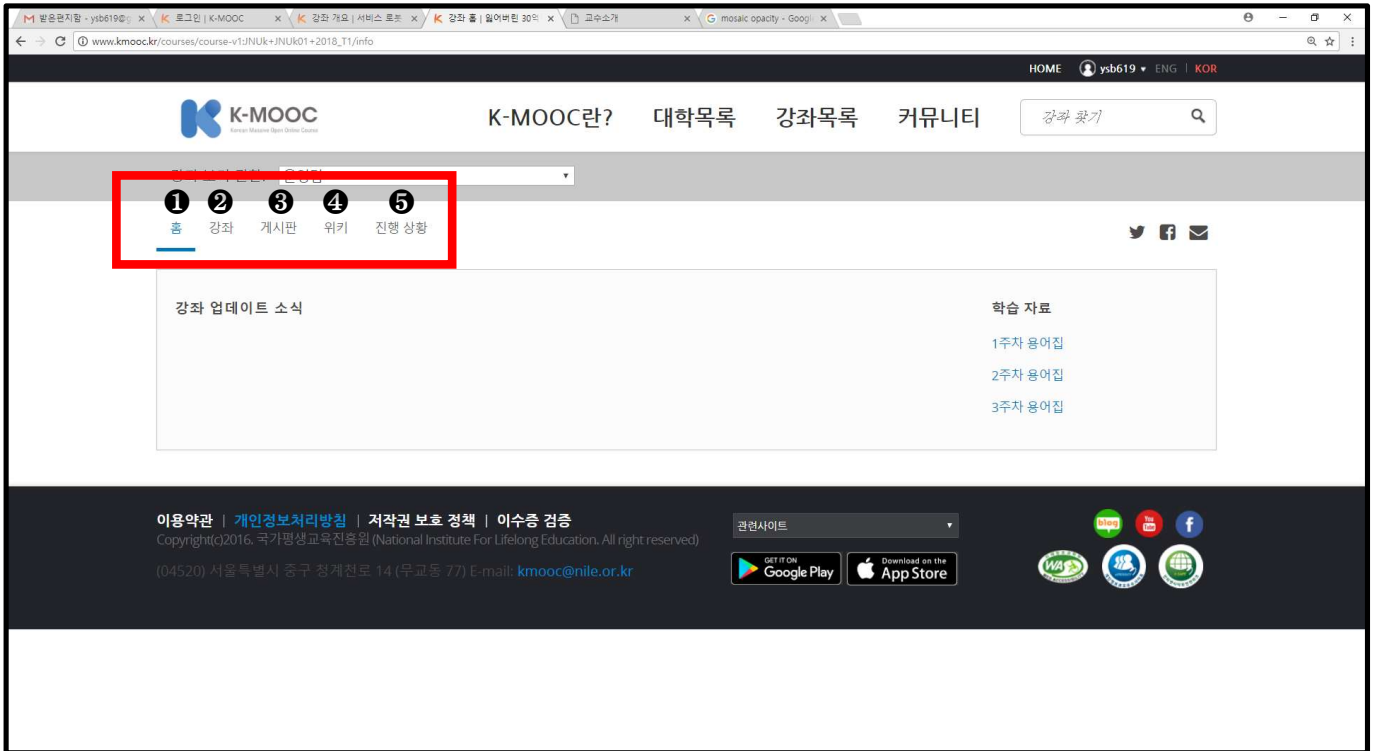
받은편지함 - ysb619@g × | 로그인 | K-MOOC × | 강좌 개요 | 서비스 로 × | 강좌 홈 | 잃어버린 30의 × | 교수소개 × | mosaic opacity - Googl ×

www.kmooc.kr/courses/course-v1:JNUk+JNUk01+2018_T1/info

HOME ysb619 ▾ ENG | KOR

K-MOOC
Korean Massive Open Online Course

K-MOOC란? 대학목록 강좌목록 커뮤니티 강좌 찾기

강의 보기 권한: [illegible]

❶ 홈 ❷ 강좌 ❸ 게시판 ❹ 위키 ❺ 진행 상황

강좌 업데이트 소식

학습 자료
1주차 용어집
2주차 용어집
3주차 용어집

이용약관 | 개인정보처리방침 | 저작권 보호 정책 | 이수증 검증
Copyright(c)2016. 국가평생교육진흥원 (National Institute For Lifelong Education. All right reserved)
(04520) 서울특별시 중구 청계천로 14 (무교동 77) E-mail: kmooc@nile.or.kr

관련사이트

GET IT ON Google Play
Download on the App Store

blog
You Tube
f
WA